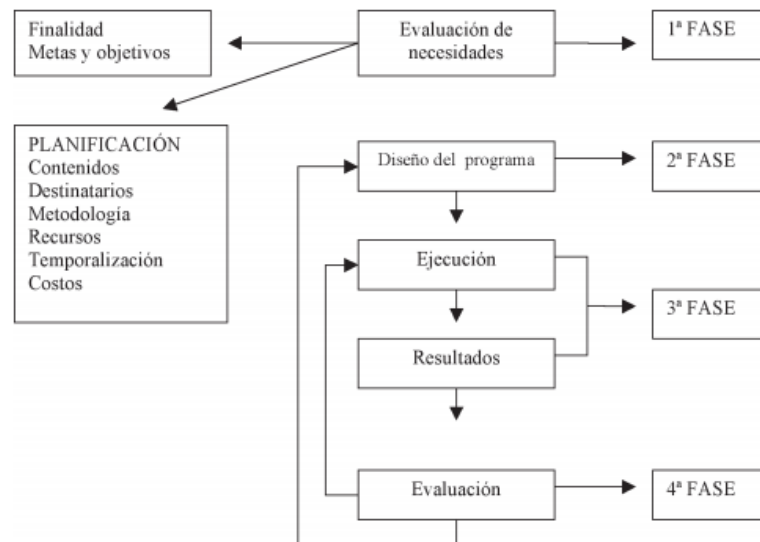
Finalidad
Metas y objetivos

Evaluación de necesidades

1ª FASE

PLANIFICACIÓN
Contenidos
Destinatarios
Metodología
Recursos
Temporalización
Costos

Diseño del programa

2ª FASE

Ejecución

3ª FASE

Resultados

Evaluación

4ª FASE